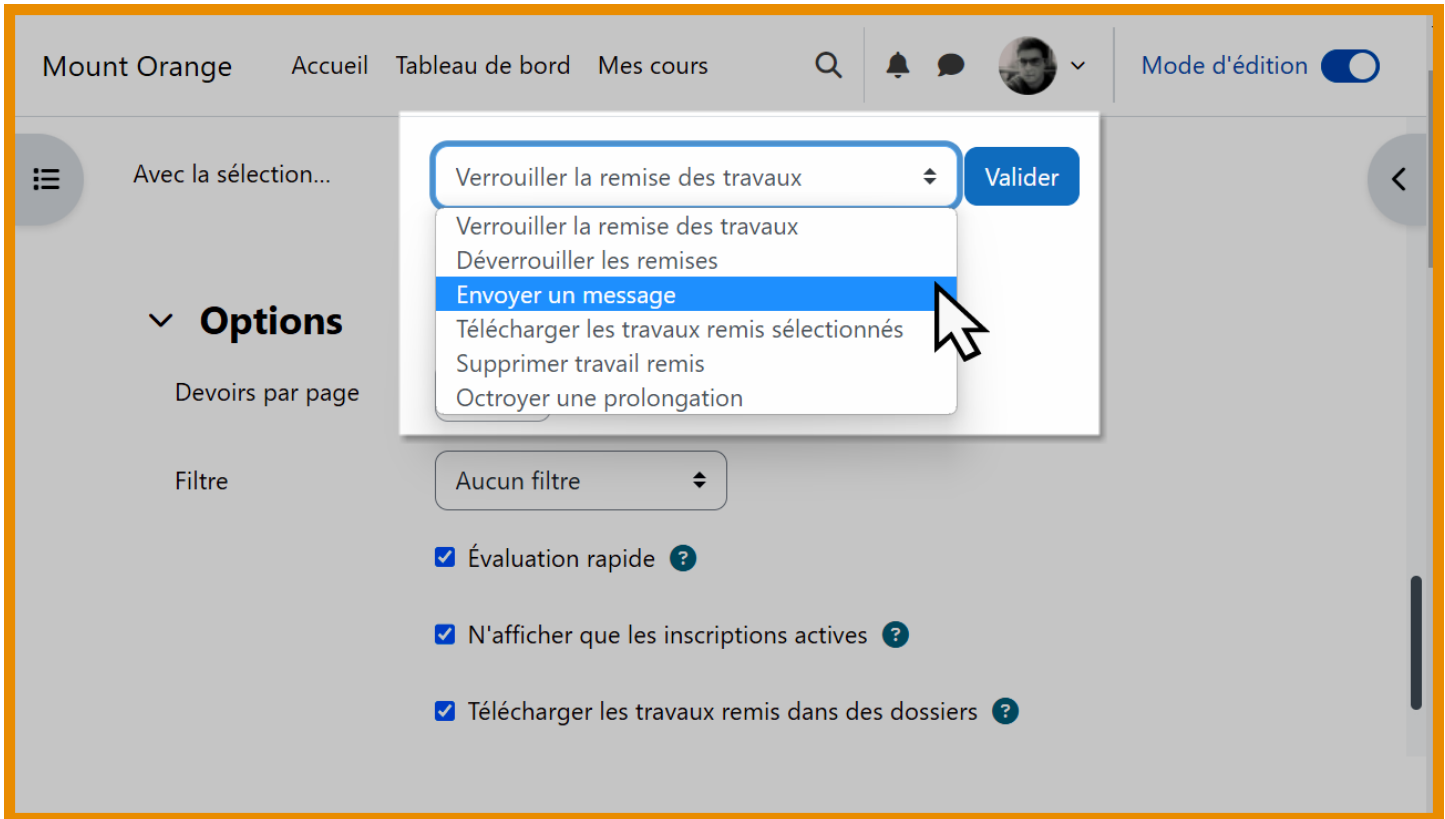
Mount Orange Accueil Tableau de bord Mes cours

Mode d'édition

Avec la sélection...

Verrouiller la remise des travaux

Valider

Verrouiller la remise des travaux
Déverrouiller les remises
Envoyer un message
Télécharger les travaux remis sélectionnés
Supprimer travail remis
Octroyer une prolongation

Options

Devoirs par page

Filtre

Aucun filtre

Évaluation rapide

N'afficher que les inscriptions actives

Télécharger les travaux remis dans des dossiers